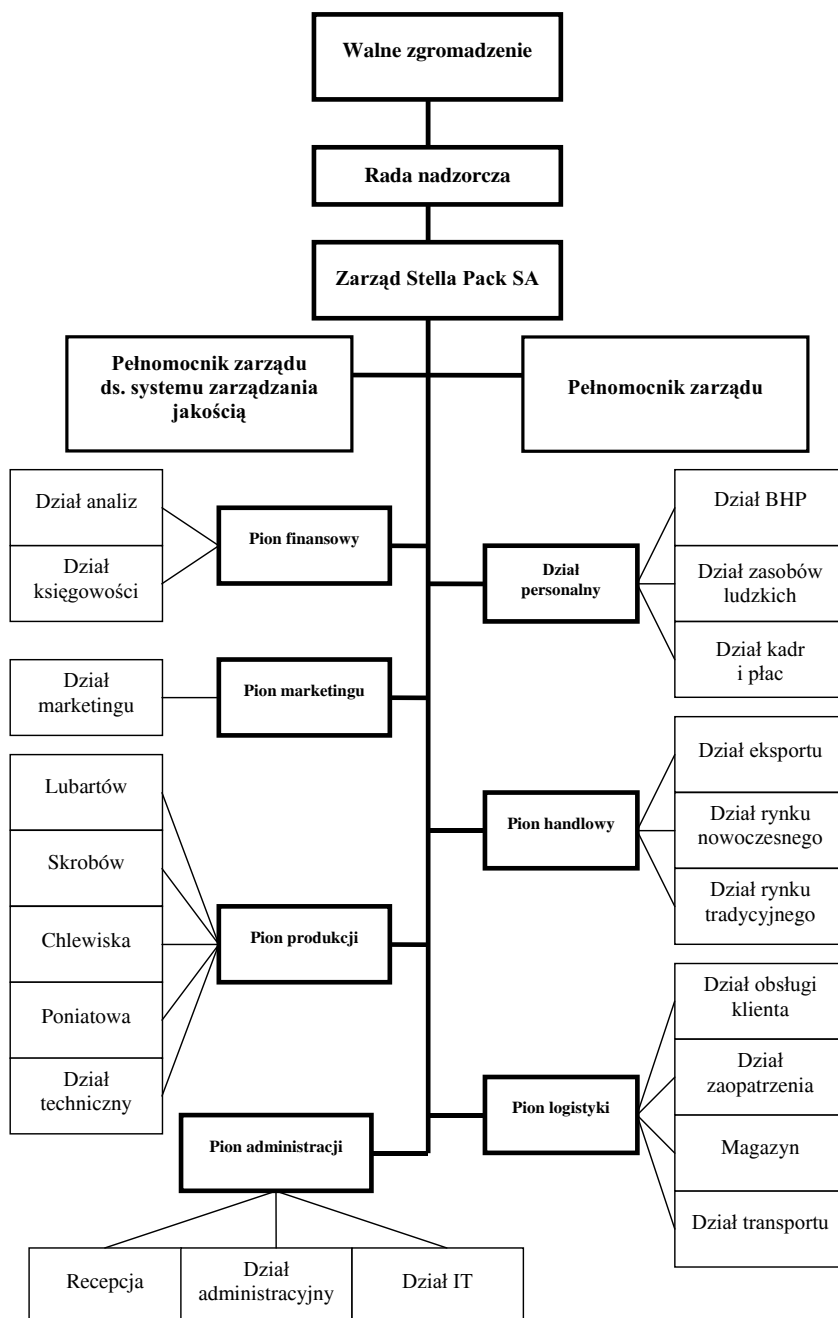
Walne zgromadzenie

Rada nadzorcza

Zarząd Stella Pack SA

Pełnomocnik zarządu ds. systemu zarządzania jakością

Pełnomocnik zarządu

Dział analiz

Dział księgowości

Pion finansowy

Dział personalny

Dział BHP

Dział zasobów ludzkich

Dział kadr i płac

Dział marketingu

Pion marketingu

Dział eksportu

Dział rynku nowoczesnego

Dział rynku tradycyjnego

Pion handlowy

Lubartów

Skrobów

Chlewiska

Poniatowa

Dział techniczny

Pion produkcji

Dział obsługi klienta

Dział zaopatrzenia

Magazyn

Dział transportu

Pion logistyki

Pion administracji

Recepcja

Dział administracyjny

Dział IT